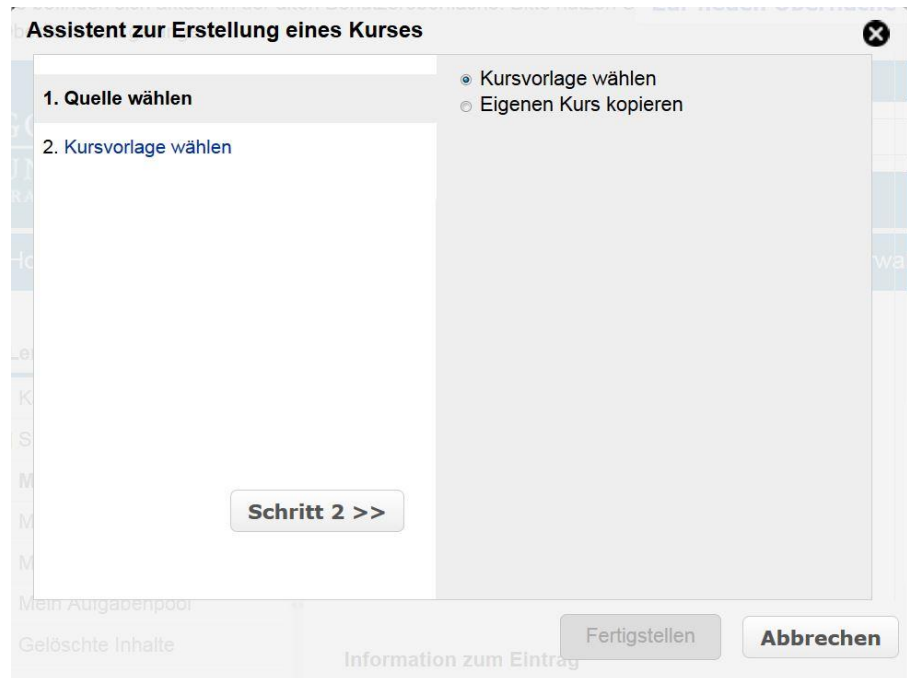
Assistent zur Erstellung eines Kurses

1. Quelle wählen

2. Kursvorlage wählen

Kursvorlage wählen
Eigenen Kurs kopieren

Schritt 2 >>

Mein Aufgabenpool

Gelöschte Inhalte

Information zum Eintrag

Fertigstellen

Abbrechen